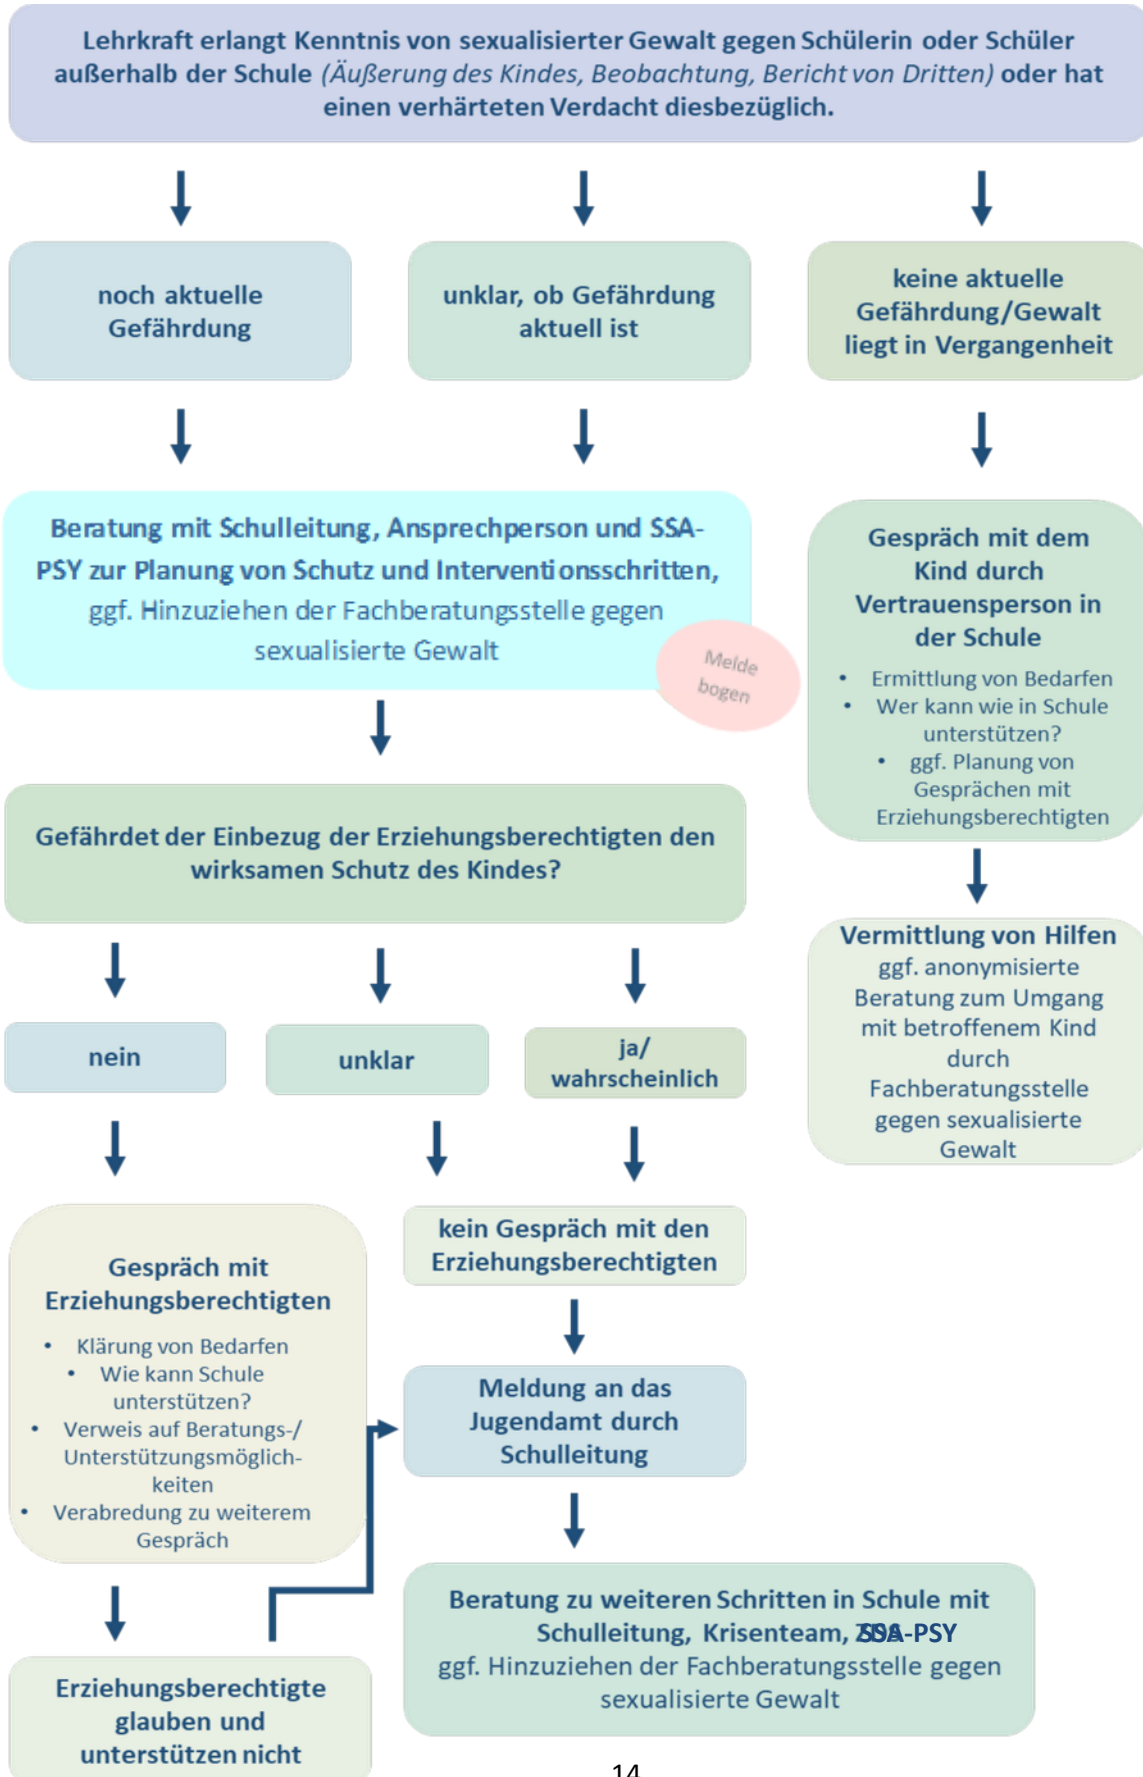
Lehrkraft erlangt Kenntnis von sexualisierter Gewalt gegen Schülerin oder Schüler außerhalb der Schule (Äußerung des Kindes, Beobachtung, Bericht von Dritten) oder hat einen verhärteten Verdacht diesbezüglich.

noch aktuelle Gefährdung

unklar, ob Gefährdung aktuell ist

keine aktuelle Gefährdung/Gewalt liegt in Vergangenheit

Beratung mit Schulleitung, Ansprechperson und SSA-PSY zur Planung von Schutz und Interventionsschritten, ggf. Hinzuziehen der Fachberatungsstelle gegen sexualisierte Gewalt

Melde bogen

Gespräch mit dem Kind durch Vertrauensperson in der Schule

- Ermittlung von Bedarfen
- Wer kann wie in Schule unterstützen?
- ggf. Planung von Gesprächen mit Erziehungsberechtigten

Gefährdet der Einbezug der Erziehungsberechtigten den wirksamen Schutz des Kindes?

Vermittlung von Hilfen
ggf. anonymisierte Beratung zum Umgang mit betroffenem Kind durch Fachberatungsstelle gegen sexualisierte Gewalt

nein

unklar

ja/ wahrscheinlich

Gespräch mit Erziehungsberechtigten

- Klärung von Bedarfen
- Wie kann Schule unterstützen?
- Verweis auf Beratungs-/ Unterstützungsmöglichkeiten
- Verabredung zu weiterem Gespräch

kein Gespräch mit den Erziehungsberechtigten

Meldung an das Jugendamt durch Schulleitung

Beratung zu weiteren Schritten in Schule mit Schulleitung, Krisenteam, SSA-PSY ggf. Hinzuziehen der Fachberatungsstelle gegen sexualisierte Gewalt

Erziehungsberechtigte glauben und unterstützen nicht

14